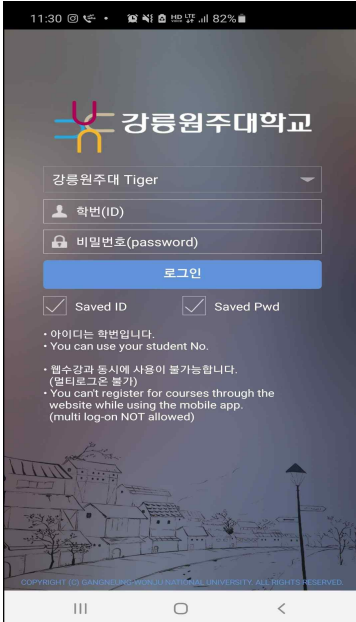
11:30 82%

강릉원주대학교

강릉원주대 Tiger

학번(ID)

비밀번호(password)

로그인

Saved ID

Saved Pwd

• 아이디는 학번입니다.
• You can use your student No.

• 웹수강과 동시에 사용이 불가능합니다. (멀티로그온 불가)
• You can't register for courses through the website while using the mobile app. (multi log-on NOT allowed)

COPYRIGHT (C) GANGNEUNG-WONJU NATIONAL UNIVERSITY. ALL RIGHTS RESERVED.